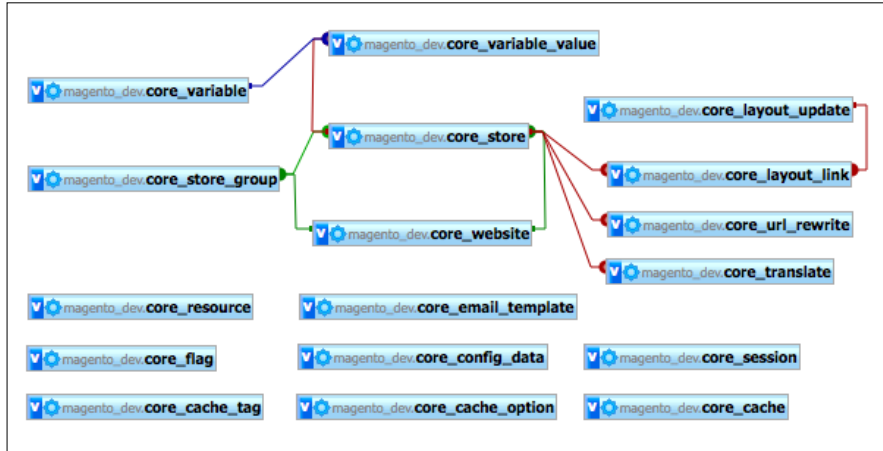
magento_dev.core_variable_value

magento_dev.core_variable

magento_dev.core_layout_update

magento_dev.core_store

magento_dev.core_store_group

magento_dev.core_layout_link

magento_dev.core_website

magento_dev.core_url_rewrite

magento_dev.core_translate

magento_dev.core_resource

magento_dev.core_email_template

magento_dev.core_flag

magento_dev.core_config_data

magento_dev.core_session

magento_dev.core_cache_tag

magento_dev.core_cache_option

magento_dev.core_cache